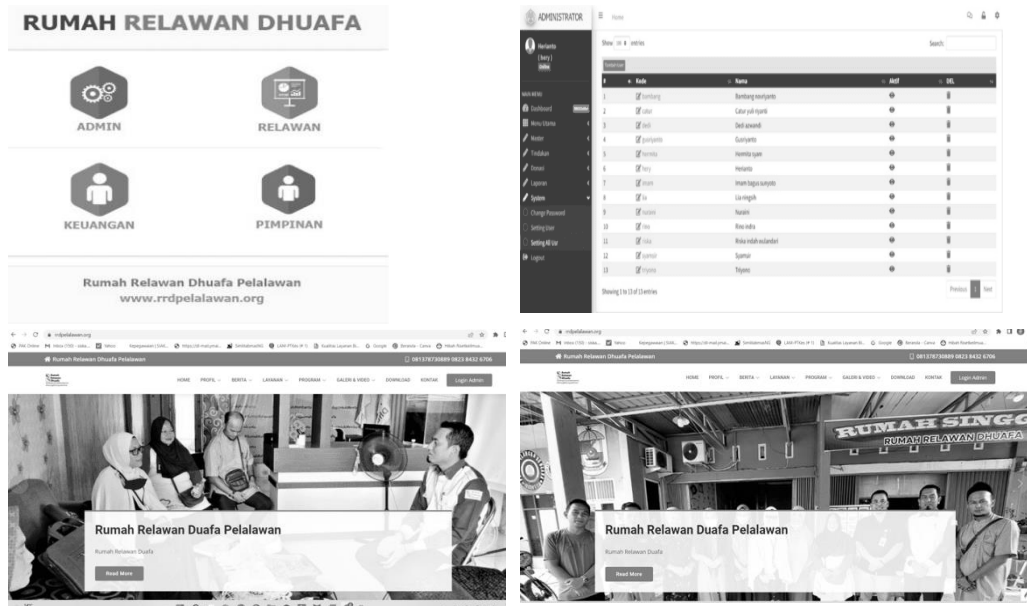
RUMAH RELAWAN DHUAFA

ADMIN

RELAWAN

KEUANGAN

PIMPINAN

Rumah Relawan Dhuafa Pelalawan
www.rrdpelalawan.org

ADMINISTRATOR

Herianto
( hery )
Online

MAIN MENU
Dashboard
Menu Utama
Master
Tindakan
Pemrosesan
Laporan
System
Change Password
Setting User
Setting All Usr
Logout

Show 10 entries

Search:

| # | Kode | Nama | Aktif | DEL |
|---|---|---|---|---|
| 1 | bambang | Bambang noviyanto | | |
| 2 | catur | Catur yuli riyanti | | |
| 3 | deli | Deli azwandi | | |
| 4 | gusriyanto | Gusriyanto | | |
| 5 | hermita | Hermita syam | | |
| 6 | hery | Herianto | | |
| 7 | imam | Imam bagus suryoto | | |
| 8 | lia | Lia ningsih | | |
| 9 | nuraini | Nuraini | | |
| 10 | rina | Rina indra | | |
| 11 | riska | Riska indah eslandari | | |
| 12 | syamsir | Syamsir | | |
| 13 | triyono | Triyono | | |

Showing 1 to 13 of 13 entries

Previous 1 Next

rrdpelalawan.org

Rumah Relawan Dhuafa Pelalawan

081378730889 0823 8432 6706

HOME PROFIL BERITA LAYANAN PROGRAM GALERI & VIDEO DOWNLOAD KONTAK Login Admin

Rumah Relawan Duafa Pelalawan

Rumah Relawan Duafa

Read More

rrdpelalawan.org

Rumah Relawan Dhuafa Pelalawan

081378730889 0823 8432 6706

HOME PROFIL BERITA LAYANAN PROGRAM GALERI & VIDEO DOWNLOAD KONTAK Login Admin

RUMAH SINGG
RUMAH RELAWAN DHUAFA

Rumah Relawan Duafa Pelalawan

Rumah Relawan Duafa

Read More